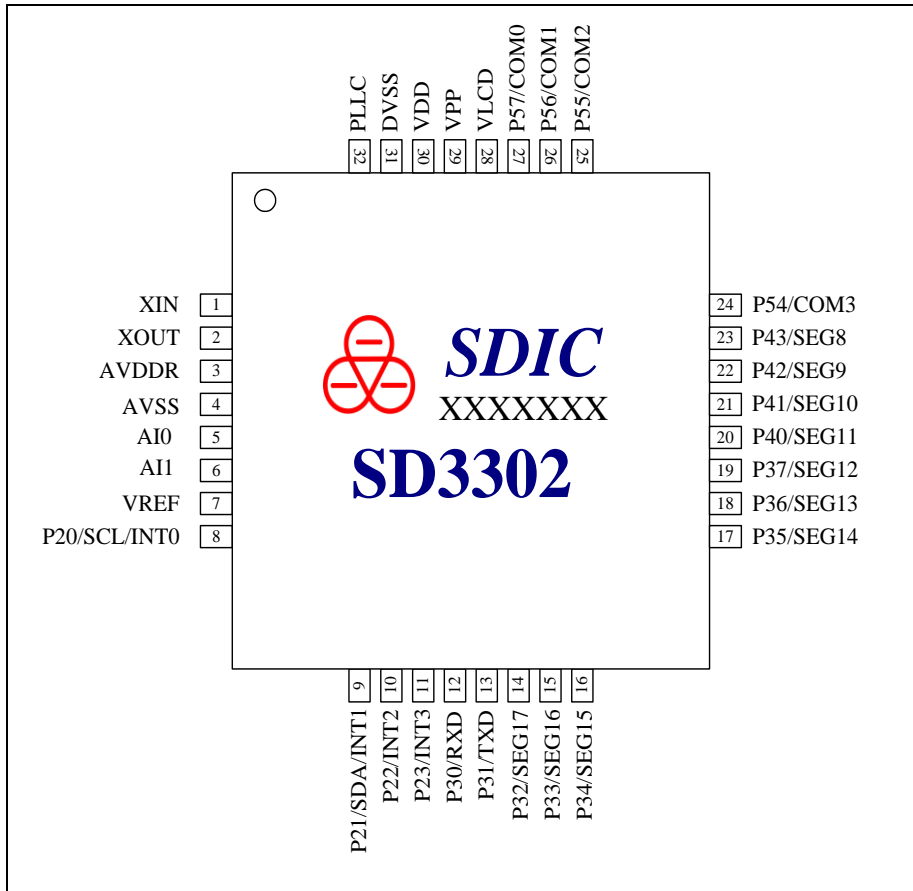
PLLC 32
DVSS 31
VDD 30
VPP 29
VLCD 28
P57/COM0 27
P56/COM1 26
P55/COM2 25

XIN 1
XOUT 2
AVDDR 3
AVSS 4
AI0 5
AI1 6
VREF 7
P20/SCL/INT0 8

SDIC
XXXXXXX
SD3302

24 P54/COM3
23 P43/SEG8
22 P42/SEG9
21 P41/SEG10
20 P40/SEG11
19 P37/SEG12
18 P36/SEG13
17 P35/SEG14

9 P21/SDA/INT1
10 P22/INT2
11 P23/INT3
12 P30/RXD
13 P31/TXD
14 P32/SEG17
15 P33/SEG16
16 P34/SEG15